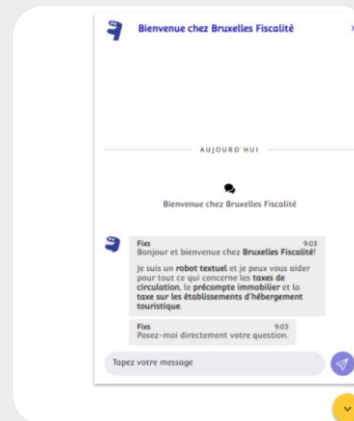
Bienvenue chez Bruxelles Fiscalité

AUJOURD'HUI

Bienvenue chez Bruxelles Fiscalité

Fixs 9:03
Bonjour et bienvenue chez Bruxelles Fiscalité!

Je suis un robot textuel et je peux vous aider pour tout ce qui concerne les taxes de circulation, le précompte immobilier et la taxe sur les établissements d'hébergement touristique.

Fixs 9:03
Posez-moi directement votre question.

Tapez votre message